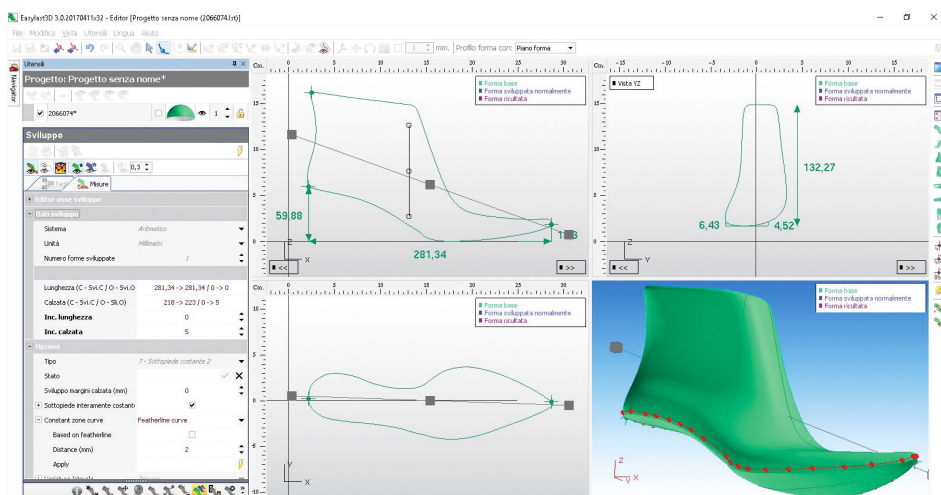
Easylast3D 3.0.20170411x32 - Editor [Progetto senza nome (2066074).lst]

File Modifica Vista Utensili Lingua Aiuto

1 mm. Profilo forma con: Piano Forma

Utensili

Navigator

Progetto: Progetto senza nome*

2066074*

1

Sviluppo

0,3

Misure

Editor asse sviluppo

Dati sviluppo

| Sistema | Aritmetico |
|---|---|
| Unità | Millimetri |
| Numero forme sviluppate | 1 |
| Lunghezza (C - Svi.C / O - Svi.O) | 281,34 -> 281,34 / 0 -> 0 |
| Calzata (C - Svi.C / O - Svi.O) | 218 -> 223 / 0 -> 5 |
| Inc. lunghezza | 0 |
| Inc. calzata | 5 |

Opzioni

| Tipo | 7 - Sottopiede costante 2 |
|---|---|
| Stato | |
| Sviluppo margini calzata (mm) | 0 |
| Sottopiede interamente costante | |
| Constant zone curve | Featherline curve |
| Based on featherline | |
| Distance (mm) | 2 |
| Apply | |

Cm.

Forma base
Forma sviluppata normalmente
Forma risultata

59,88

281,34

1,3

<<
>>

Vista YZ

132,27

6,43

4,52

Forma base
Forma sviluppata normalmente
Forma risultata

Forma base
Forma sviluppata normalmente
Forma risultata

Forma base
Forma sviluppata normalmente
Forma risultata